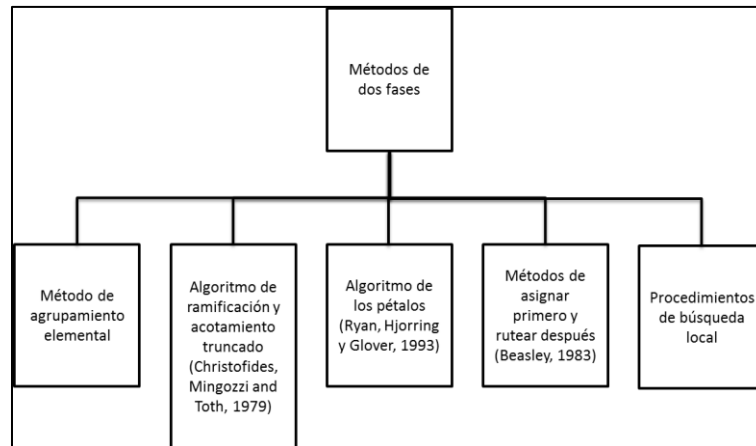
Métodos de dos fases

Método de agrupamiento elemental

Algoritmo de ramificación y acotamiento truncado (Christofides, Mingozzi and Toth, 1979)

Algoritmo de los pétalos (Ryan, Hjorring y Glover, 1993)

Métodos de asignar primero y rutear después (Beasley, 1983)

Procedimientos de búsqueda local